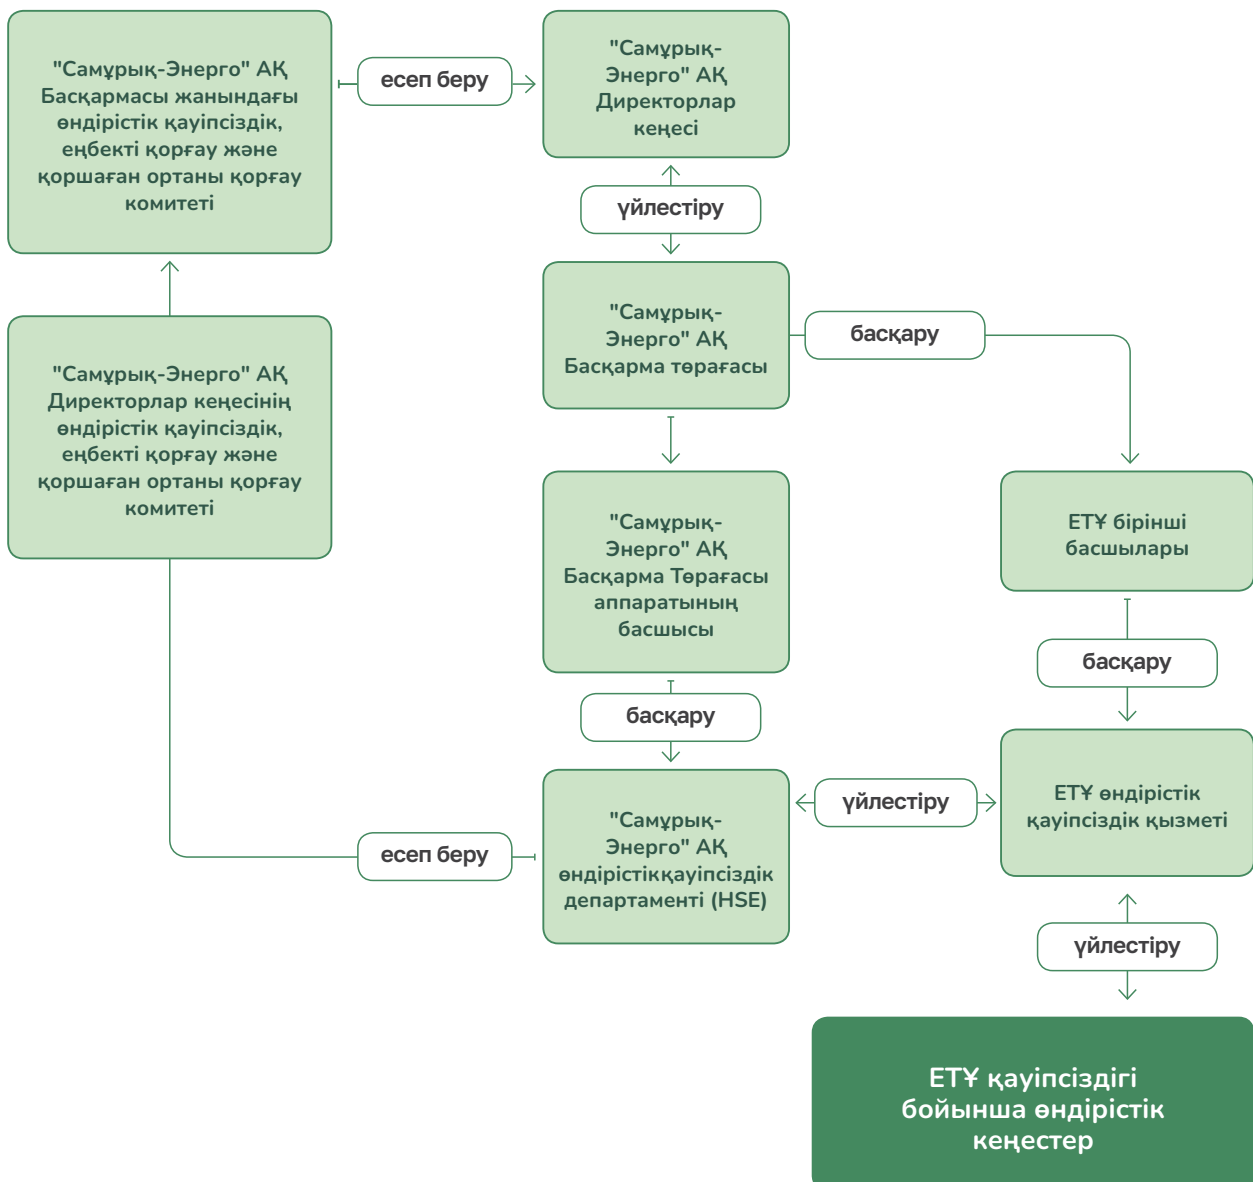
"Самұрық-Энерго" АҚ Басқармасы жанындағы өндірістік қауіпсіздік, еңбекті қорғау және қоршаған ортаны қорғау комитеті

есеп беру

"Самұрық-Энерго" АҚ Директорлар кеңесі

үйлестіру

"Самұрық-Энерго" АҚ Директорлар кеңесінің өндірістік қауіпсіздік, еңбекті қорғау және қоршаған ортаны қорғау комитеті

"Самұрық-Энерго" АҚ Басқарма төрағасы

басқару

ЕТҰ бірінші басшылары

"Самұрық-Энерго" АҚ Басқарма Төрағасы аппаратының басшысы

басқару

басқару

"Самұрық-Энерго" АҚ өндірістікқауіпсіздік департаменті (HSE)

үйлестіру

ЕТҰ өндірістік қауіпсіздік қызметі

есеп беру

үйлестіру

ЕТҰ қауіпсіздігі бойынша өндірістік кеңестер